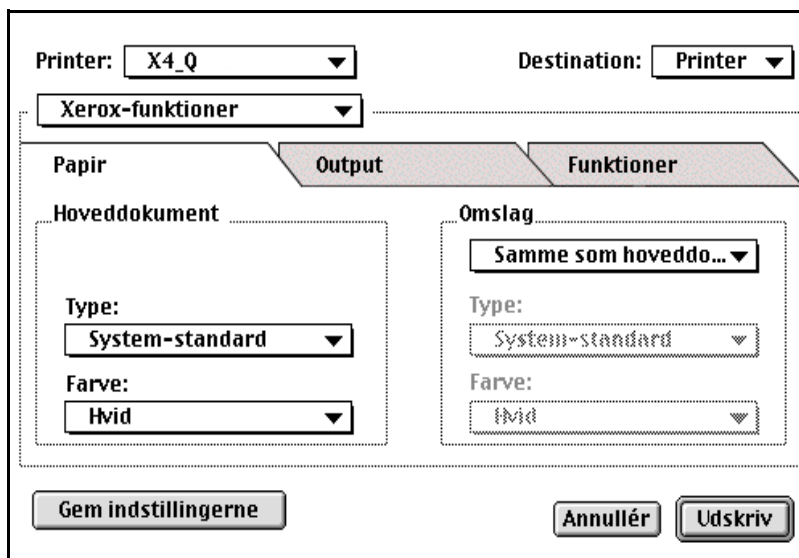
Printer: X4_Q

Destination: Printer

Xerox-funktioner

Papir

Output

Funktioner

Hoveddokument

Type:

System-standard

Farve:

Hvid

Omslag

Samme som hoveddo...

Type:

System-standard

Farve:

Hvid

Gem indstillingerne

Annullér

Udskriv